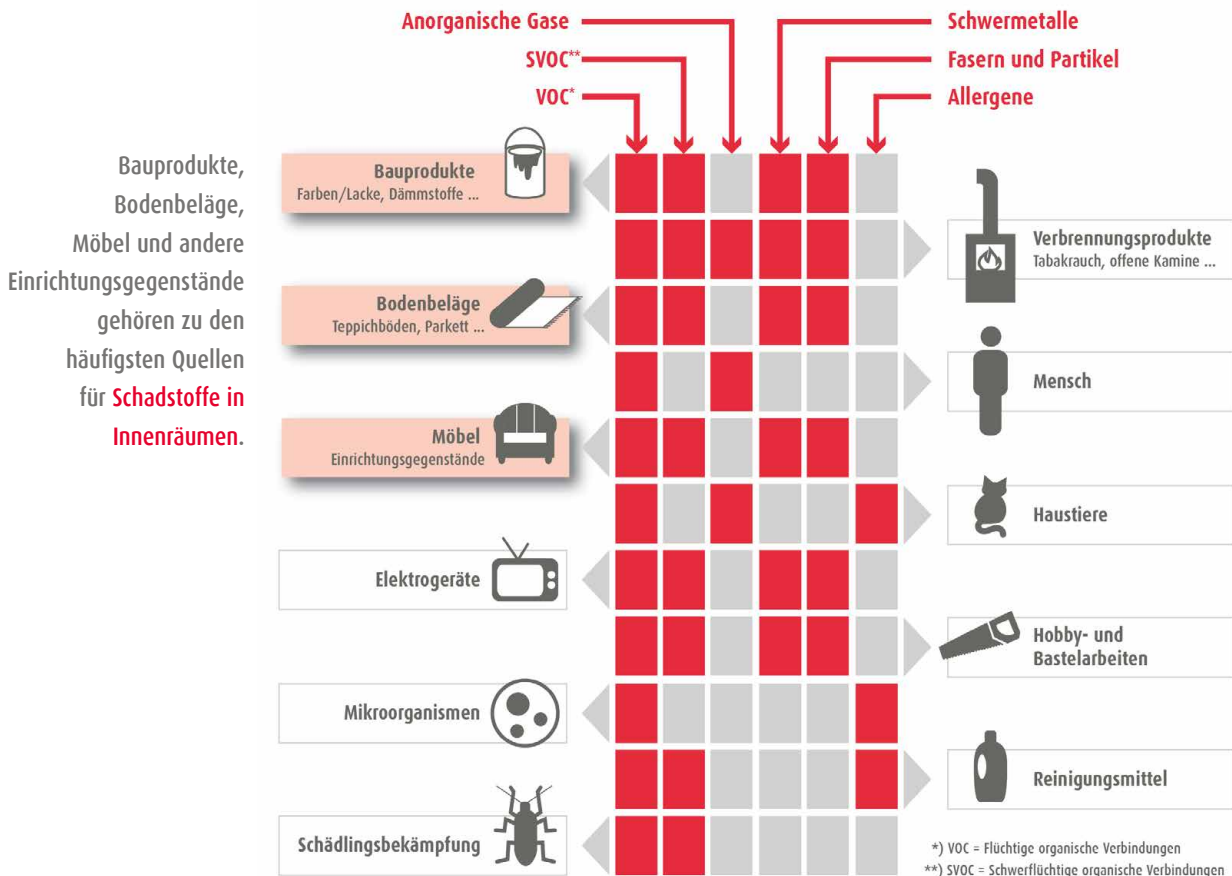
Anorganische Gase
SVOC**
VOC*
Schwermetalle
Fasern und Partikel
Allergene

Bauprodukte, Bodenbeläge, Möbel und andere Einrichtungsgegenstände gehören zu den häufigsten Quellen für Schadstoffe in Innenräumen.

Bauprodukte
Farben/Lacke, Dämmstoffe ...

Verbrennungsprodukte
Tabakrauch, offene Kamine ...

Bodenbeläge
Teppichböden, Parkett ...

Mensch

Möbel
Einrichtungsgegenstände

Haustiere

Elektrogeräte

Hobby- und Bastelarbeiten

Mikroorganismen

Reinigungsmittel

Schädlingsbekämpfung

*) VOC = Flüchtige organische Verbindungen
**) SVOC = Schwerflüchtige organische Verbindungen